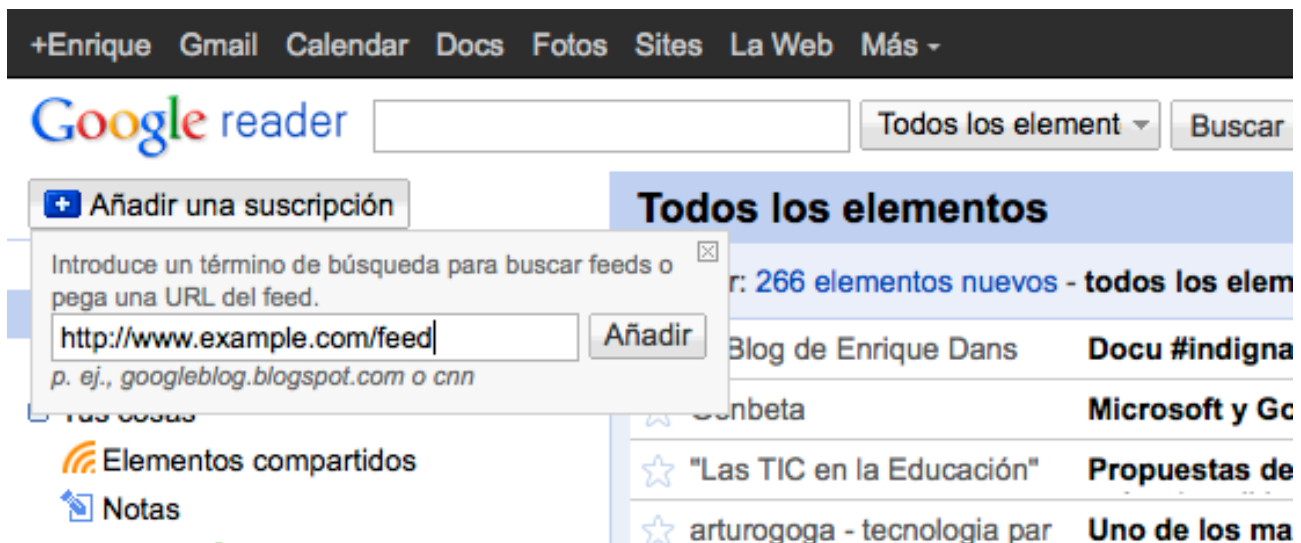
+Enrique Gmail Calendar Docs Fotos Sites La Web Más ▾

Google reader

Todos los element ▾ Buscar

Añadir una suscripción

Introduce un término de búsqueda para buscar feeds o pega una URL del feed.

http://www.example.com/feed

Añadir

p. ej., googleblog.blogspot.com o cnn

Tus cosas

Elementos compartidos

Notas

Todos los elementos

r: 266 elementos nuevos - todos los elem

Blog de Enrique Dans | Docu #indigna
Genbeta | Microsoft y Go
"Las TIC en la Educación" | Propuestas de
arturogoga - tecnologia par | Uno de los ma